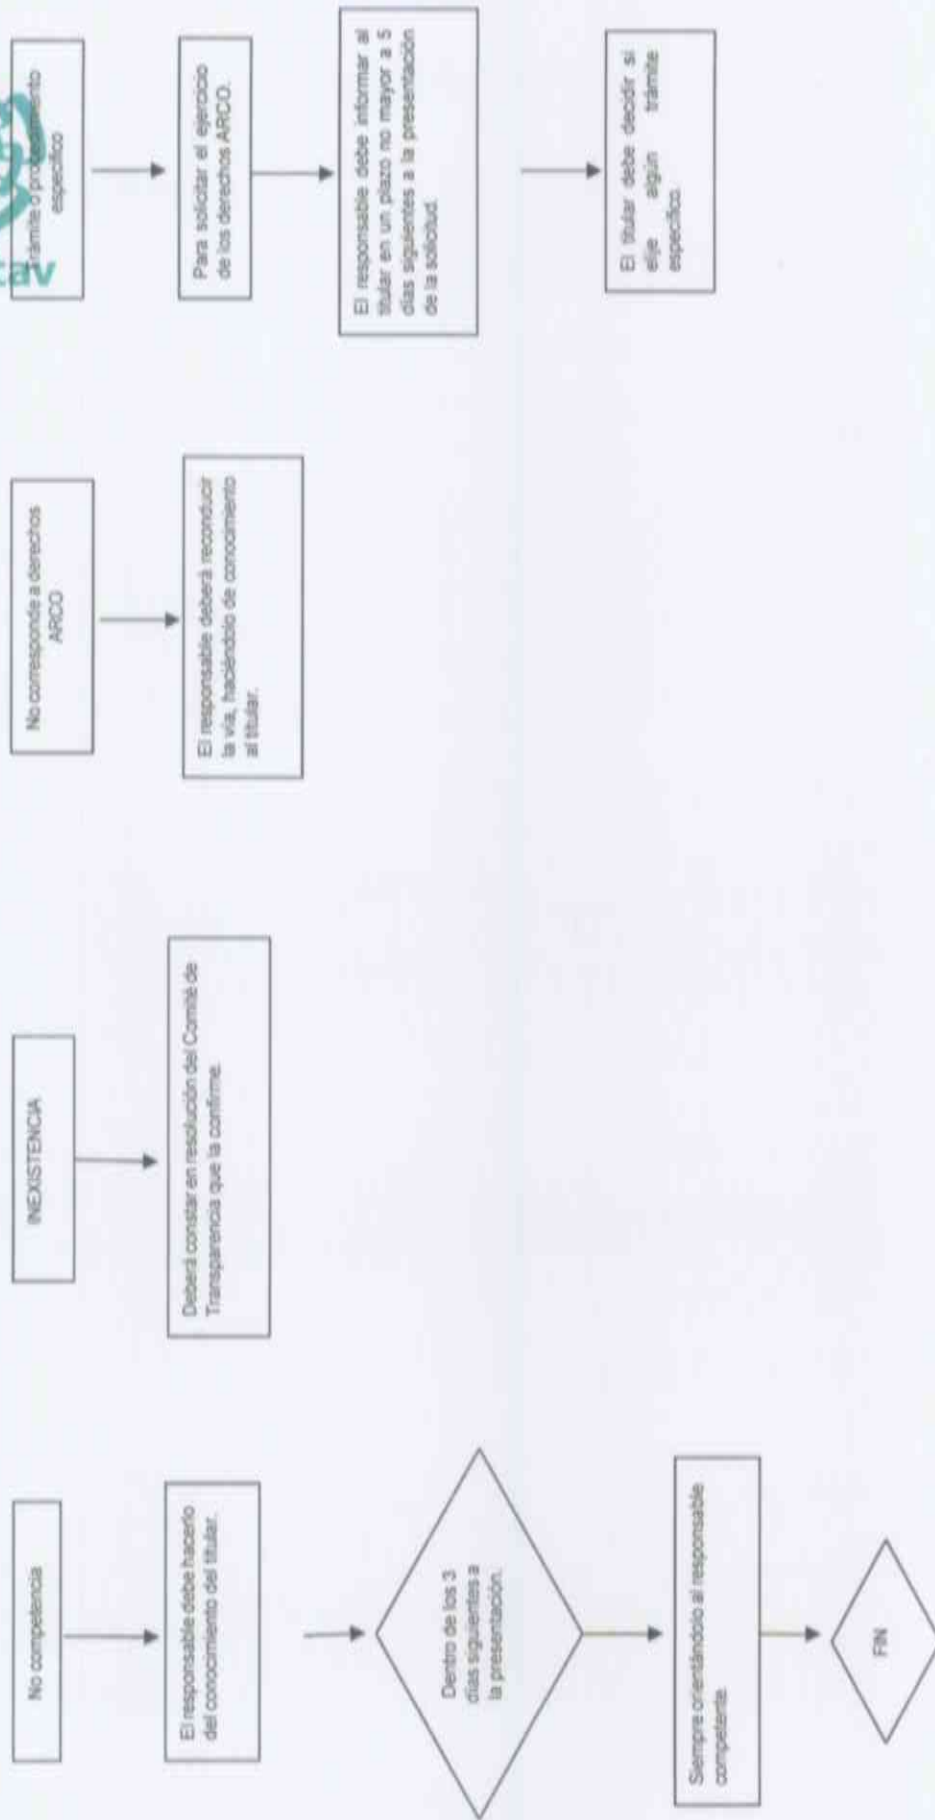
Trámite o procedimiento específico

Para solicitar el ejercicio de los derechos ARCO.

El responsable debe informar al titular en un plazo no mayor a 5 días siguientes a la presentación de la solicitud.

El titular debe decidir si elije algún trámite específico.

No corresponde a derechos ARCO

El responsable deberá reconducir la vía, haciéndolo de conocimiento al titular.

INEXISTENCIA

Deberá constar en resolución del Comité de Transparencia que la confirme.

No competencia

El responsable debe hacerlo del conocimiento del titular.

Dentro de los 3 días siguientes a la presentación.

Siempre orientándolo al responsable competente.

FIN

cav